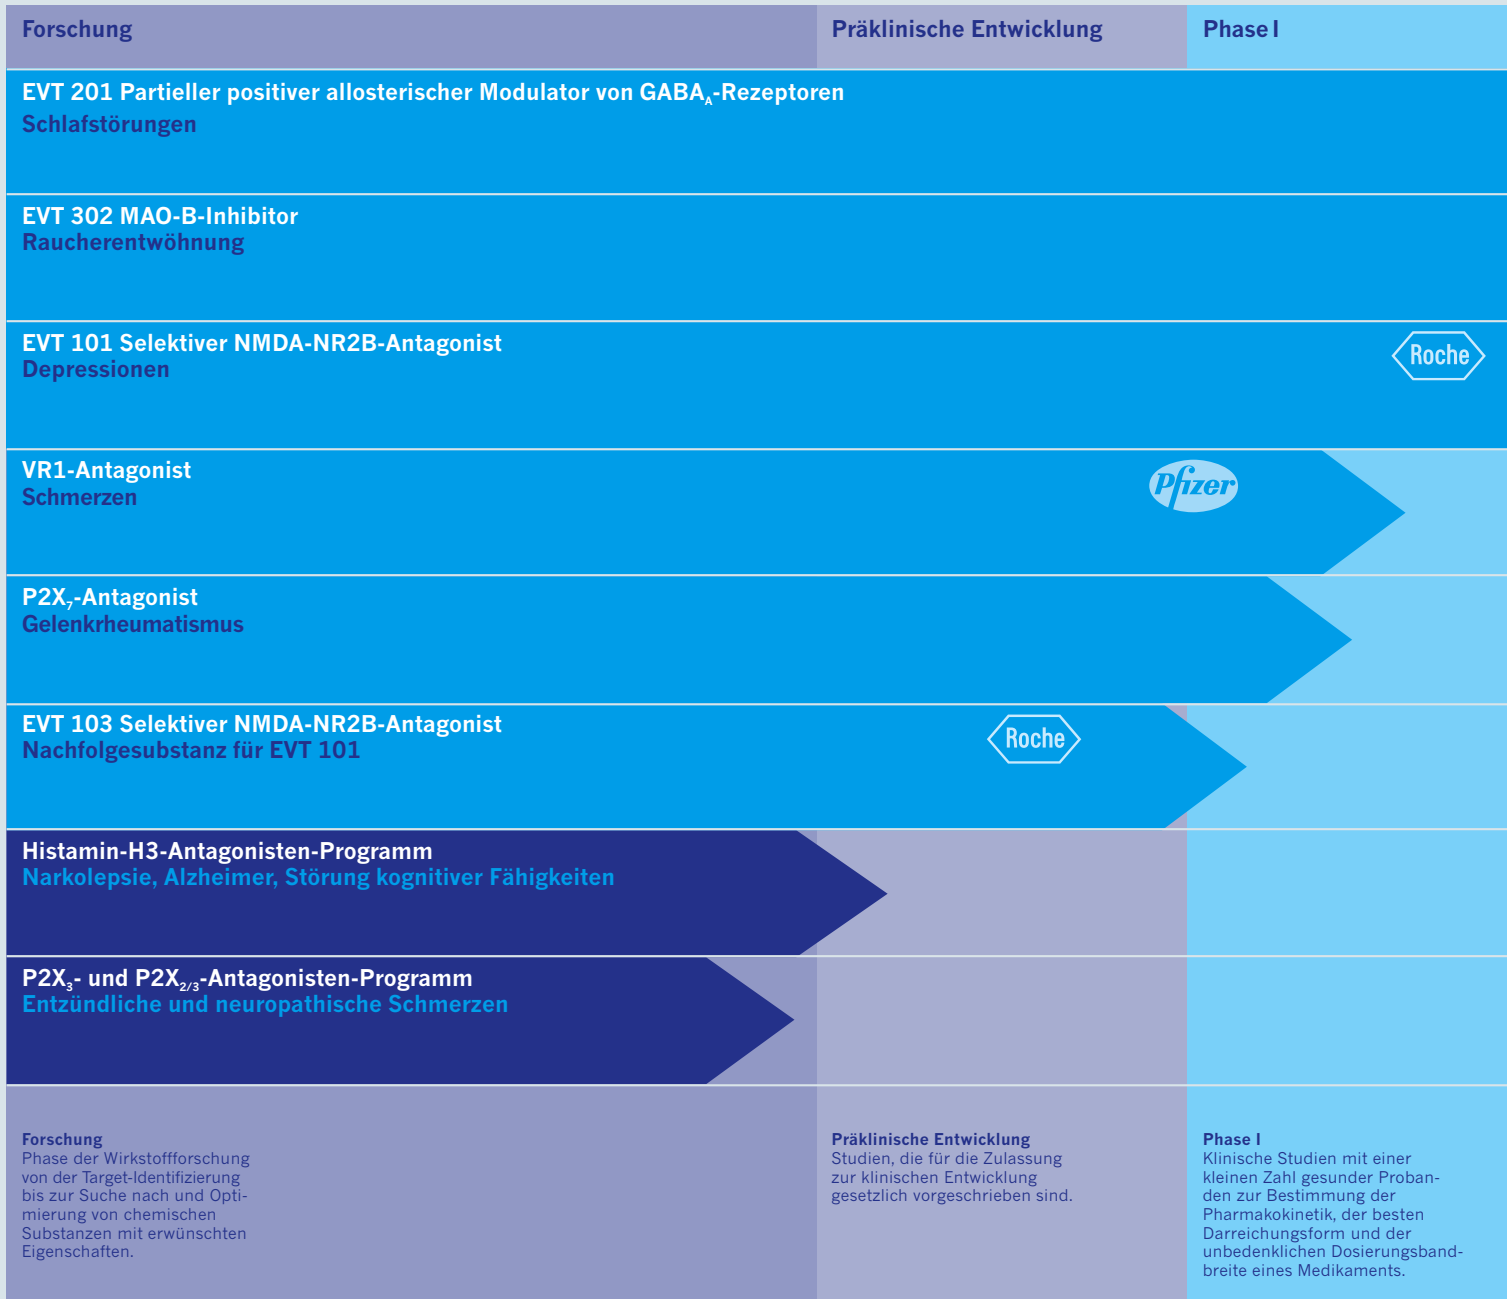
Forschung

Präklinische Entwicklung

Phase I

EVT 201 Partieller positiver allosterischer Modulator von $GABA_A$-Rezeptoren
Schlafstörungen

EVT 302 MAO-B-Inhibitor
Raucherentwöhnung

EVT 101 Selektiver NMDA-NR2B-Antagonist
Depressionen

Roche

VR1-Antagonist
Schmerzen

Pfizer

$P2X_7$-Antagonist
Gelenkrheumatismus

EVT 103 Selektiver NMDA-NR2B-Antagonist
Nachfolgesubstanz für EVT 101

Roche

Histamin-H3-Antagonisten-Programm
Narkolepsie, Alzheimer, Störung kognitiver Fähigkeiten

$P2X_3$- und $P2X_{2/3}$-Antagonisten-Programm
Entzündliche und neuropathische Schmerzen

Forschung
Phase der Wirkstoffforschung von der Target-Identifizierung bis zur Suche nach und Optimierung von chemischen Substanzen mit erwünschten Eigenschaften.

Präklinische Entwicklung
Studien, die für die Zulassung zur klinischen Entwicklung gesetzlich vorgeschrieben sind.

Phase I
Klinische Studien mit einer kleinen Zahl gesunder Probanden zur Bestimmung der Pharmakokinetik, der besten Darreichungsform und der unbedenklichen Dosierungsbandbreite eines Medikaments.